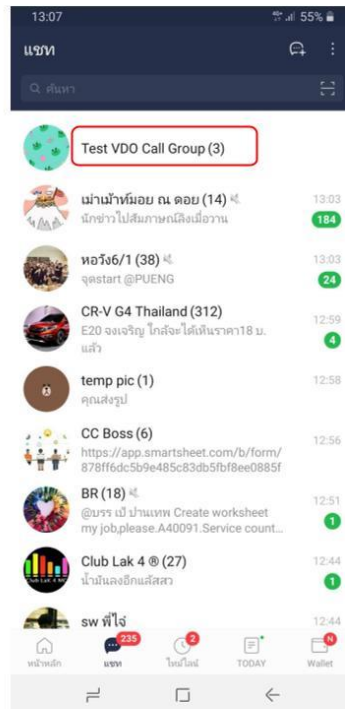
13:07
55%
แชท
ค้นหา
Test VDO Call Group (3)
เม่าม้าพ์มอย ณ ดอย (14)
นักข่าวไปสัมภาษณ์ลิงเมื่อวาน
13:03
184
หอวัง6/1 (38)
จุดstart @PUENG
13:03
24
CR-V G4 Thailand (312)
E20 จงเจริญ ใกล้จะได้เห็นราคา18 บ. แล้ว
12:59
4
temp pic (1)
คุณส่งรูป
12:58
CC Boss (6)
https://app.smartsheet.com/b/form/878ff6dc5b9e485c83db5fbf8ee0885f
12:56
BR (18)
@บรร เป้ ปานเทพ Create worksheet my job,please.A40091.Service count...
12:51
1
Club Lak 4 ® (27)
น้ำมันลงอีกแล้สสว
12:44
1
sw พี่ไจ่
12:44
หน้าหลัก
235
แชท
2
ไทม์ไลน์
TODAY
N
Wallet